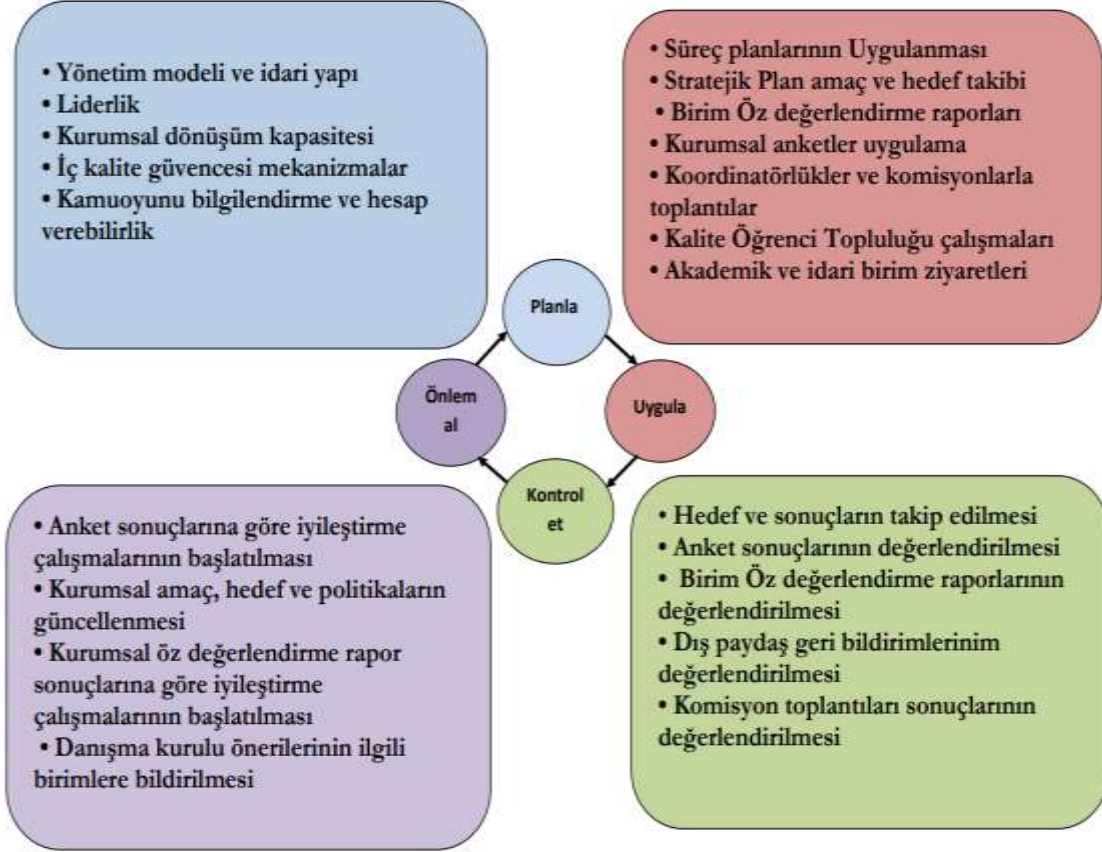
• Yönetim modeli ve idari yapı
• Liderlik
• Kurumsal dönüşüm kapasitesi
• İç kalite güvencesi mekanizmalar
• Kamuoyunu bilgilendirme ve hesap verebilirlik

• Süreç planlarının Uygulanması
• Stratejik Plan amaç ve hedef takibi
• Birim Öz değerlendirme raporları
• Kurumsal anketler uygulama
• Koordinatörlükler ve komisyonlarla toplantılar
• Kalite Öğrenci Topluluğu çalışmaları
• Akademik ve idari birim ziyaretleri

Planla

Uygula

Kontrol et

Önlem al

• Anket sonuçlarına göre iyileştirme çalışmalarının başlatılması
• Kurumsal amaç, hedef ve politikaların güncellenmesi
• Kurumsal öz değerlendirme rapor sonuçlarına göre iyileştirme çalışmalarının başlatılması
• Danışma kurulu önerilerinin ilgili birimlere bildirilmesi

• Hedef ve sonuçların takip edilmesi
• Anket sonuçlarının değerlendirilmesi
• Birim Öz değerlendirme raporlarının değerlendirilmesi
• Dış paydaş geri bildirimlerinim değerlendirilmesi
• Komisyon toplantıları sonuçlarının değerlendirilmesi